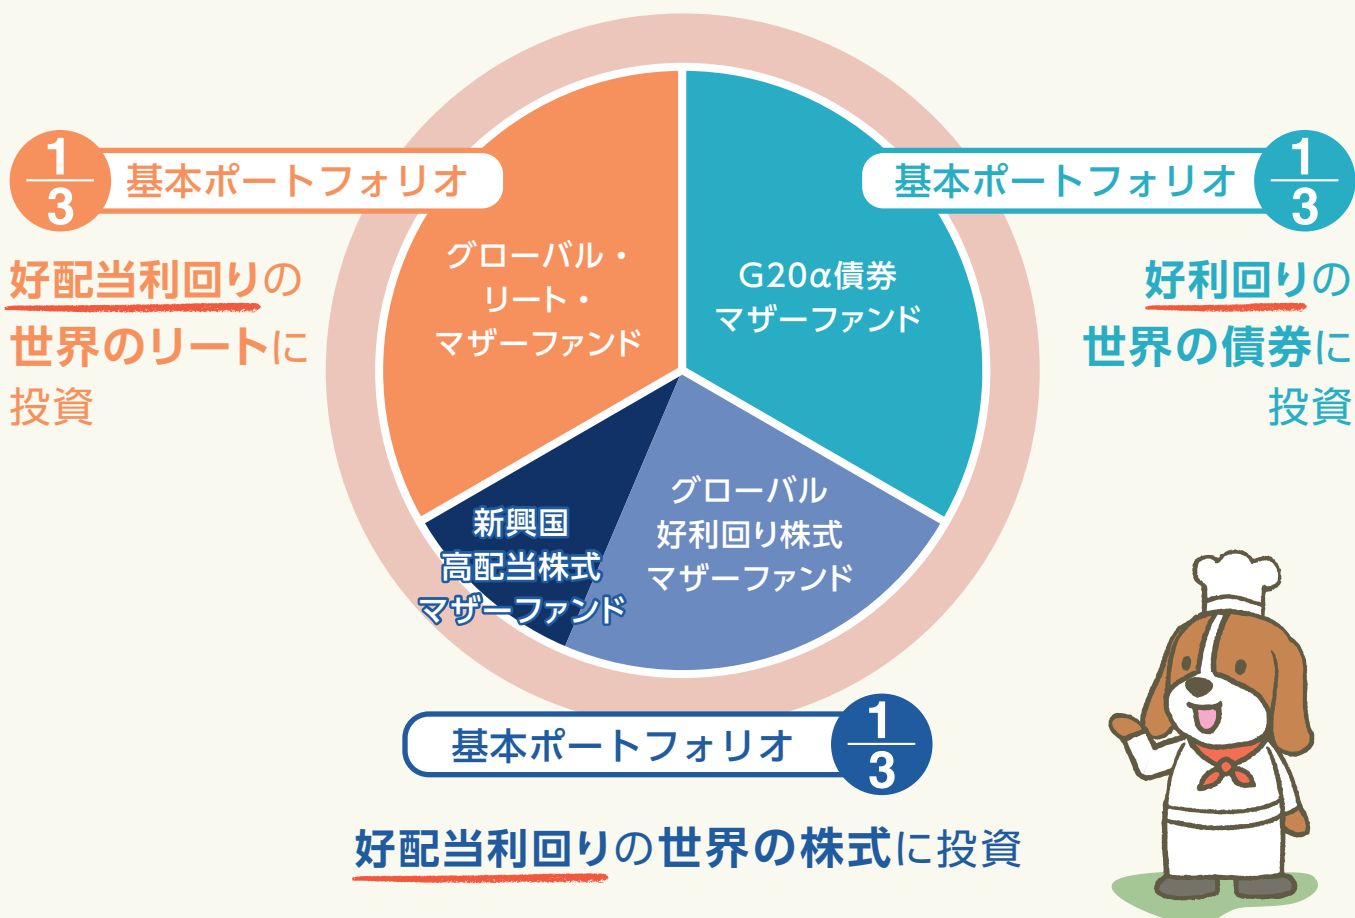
$\frac{1}{3}$ 基本ポートフォリオ

好配当利回りの世界のリートに投資

グローバル・リート・マザーファンド

G20α債券マザーファンド

基本ポートフォリオ $\frac{1}{3}$

好利回りの世界の債券に投資

新興国高配当株式マザーファンド

グローバル好利回り株式マザーファンド

基本ポートフォリオ $\frac{1}{3}$

好配当利回りの世界の株式に投資